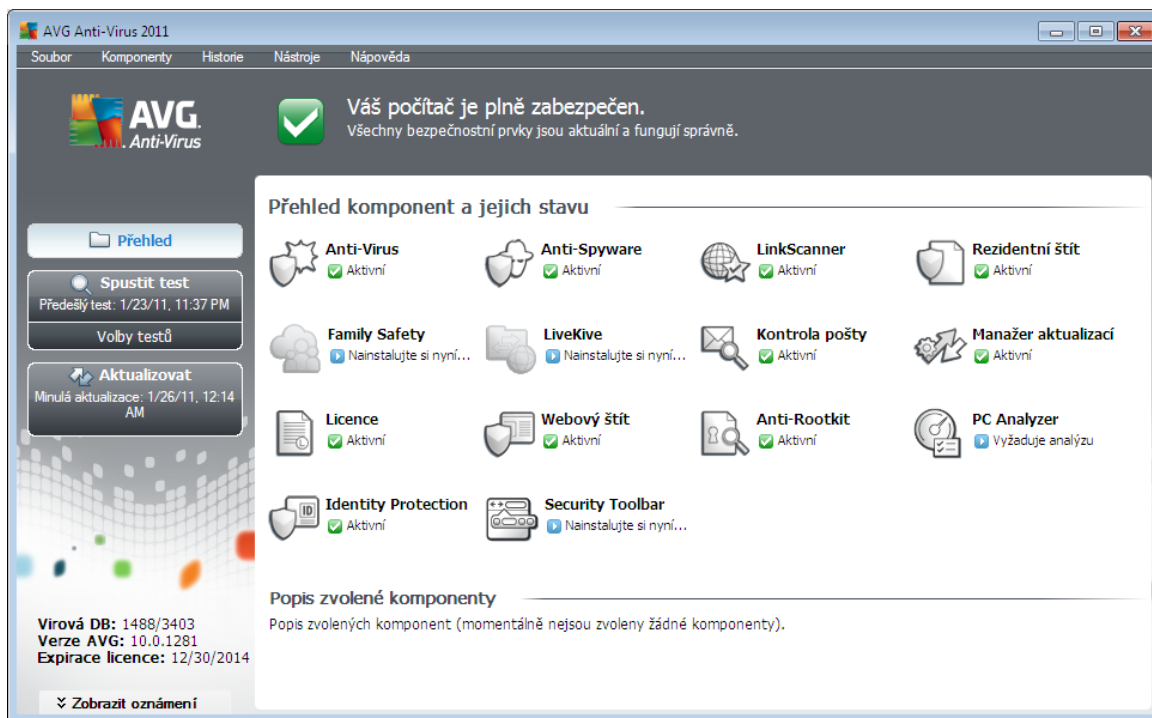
AVG Anti-Virus 2011

Soubor Komponenty Historie Nástroje Nápověda

AVG. Anti-Virus

Váš počítač je plně zabezpečen.
Všechny bezpečnostní prvky jsou aktuální a fungují správně.

Přehled

Spustit test
Předešlý test: 1/23/11, 11:37 PM

Volby testů

Aktualizovat
Minulá aktualizace: 1/26/11, 12:14 AM

Přehled komponent a jejich stavu

Anti-Virus
Aktivní

Anti-Spyware
Aktivní

LinkScanner
Aktivní

Rezidentní štít
Aktivní

Family Safety
Nainstalujte si nyní...

LiveKive
Nainstalujte si nyní...

Kontrola pošty
Aktivní

Manažer aktualizací
Aktivní

Licence
Aktivní

Webový štít
Aktivní

Anti-Rootkit
Aktivní

PC Analyzer
Vyžaduje analýzu

Identity Protection
Aktivní

Security Toolbar
Nainstalujte si nyní...

Popis zvolené komponenty
Popis zvolených komponent (momentálně nejsou zvoleny žádné komponenty).

Virová DB: 1488/3403
Verze AVG: 10.0.1281
Expirace licence: 12/30/2014

Zobrazit oznámení